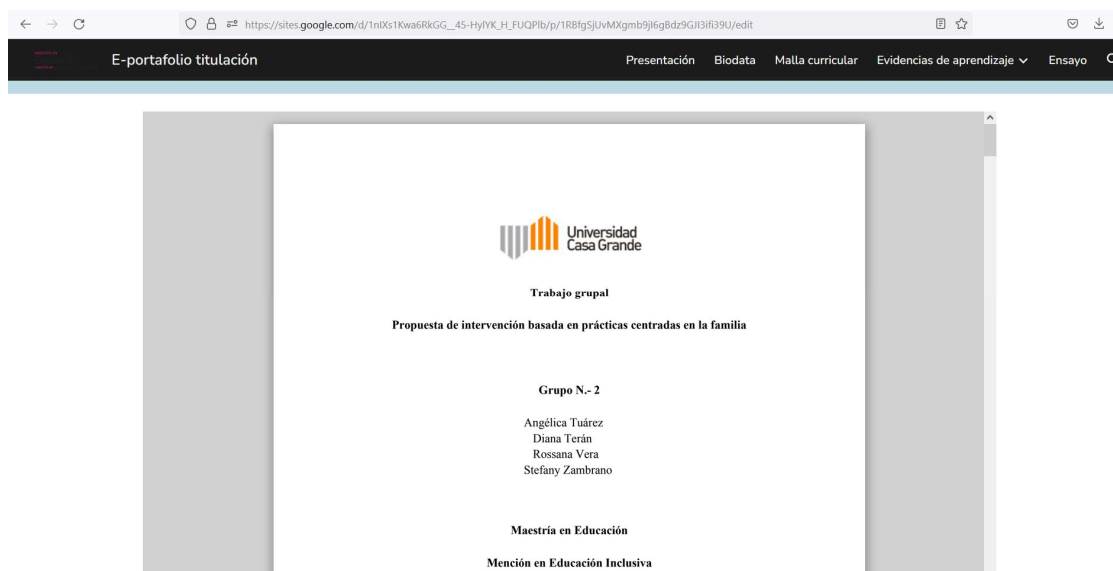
https://sites.google.com/d/1nIXs1Kwa6RkGG_45-HylYK_H_FUQPlb/p/1RBfgSjUvMXgmb9jl6gBdz9GJI3ifi39U/edit

E-portafolio titulación

Presentación Biodata Malla curricular Evidencias de aprendizaje Ensayo

Universidad Casa Grande

Trabajo grupal

Propuesta de intervención basada en prácticas centradas en la familia

Grupo N.- 2

Angélica Tuárez
Diana Terán
Rossana Vera
Stefany Zambrano

Maestría en Educación

Mención en Educación Inclusiva